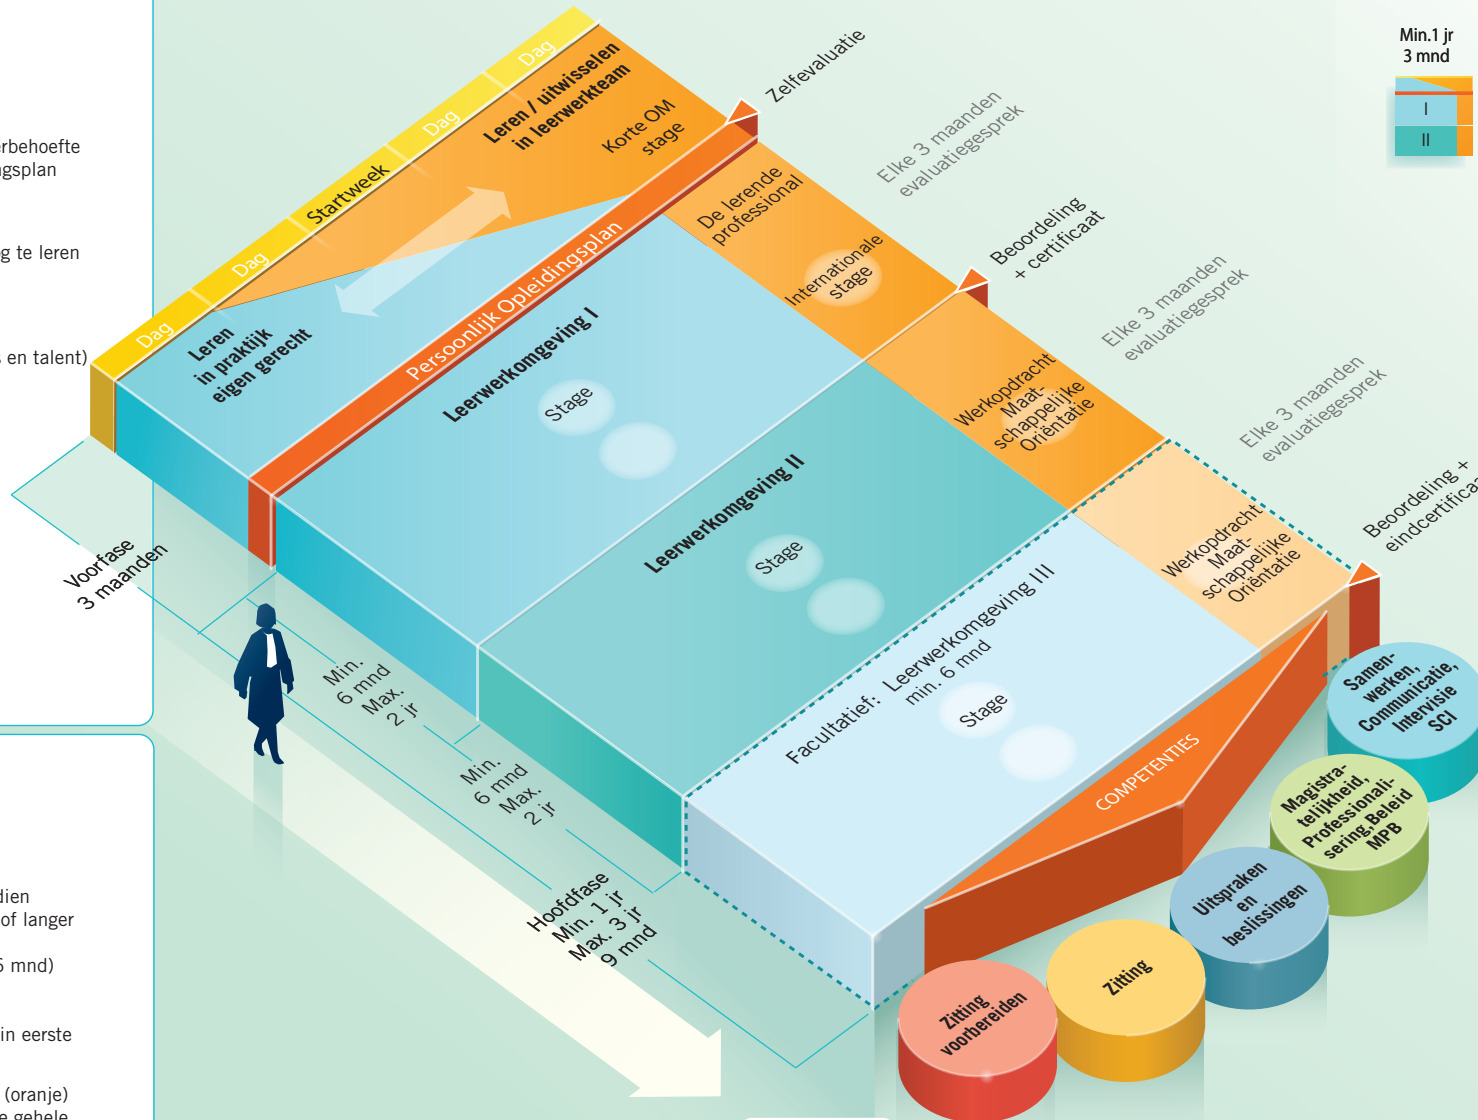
erbehoefte
gsplan

g te leren

en talent)

dien
of langer

5 mnd)

in eerste

(oranje)
e gehele

Min.1 jr
3 mnd

I

II

Dag

Dag

Startweek

Dag

Dag

Leren / uitwisselen in leerwerkteam

Korte OM stage

Zelfevaluatie

Leren in praktijk eigen gerecht

Persoonlijk Opleidingsplan

De lerende professional

Internationale stage

Elke 3 maanden evaluatiegesprek

Beoordeling + certificaat

Elke 3 maanden evaluatiegesprek

Elke 3 maanden evaluatiegesprek

Leerwerkomgeving I

Stage

Werkopdracht Maat-schappelijke Oriëntatie

Leerwerkomgeving II

Stage

Werkopdracht Maat-schappelijke Oriëntatie

Beoordeling + eindcertifica

Facultatief: Leerwerkomgeving III min. 6 mnd

Stage

COMPETENTIES

Voorfase 3 maanden

Min. 6 mnd Max. 2 jr

Min. 6 mnd Max. 2 jr

Hoofdfase Min. 1 jr Max. 3 jr 9 mnd

Samen-werken, Communicatie, Intervisie SCI

Magistra-telijkheid, Professionali-sering,Beleid MPB

Uitspraken en beslissingen

Zitting

Zitting voorbereiden